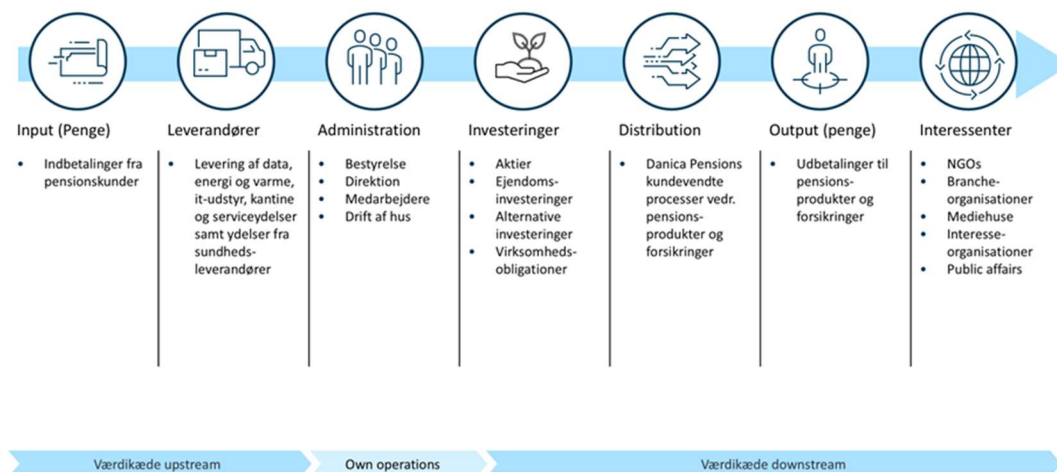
Input (Penge)

- Indbetalinger fra pensionskunder

Leverandører

- Levering af data, energi og varme, it-udstyr, kantine og serviceydelser samt ydelser fra sundhedsleverandører

Administration

- Bestyrelse
- Direktion
- Medarbejdere
- Drift af hus

Investeringer

- Aktier
- Ejendomsinvesteringer
- Alternative investeringer
- Virksomhedsobligationer

Distribution

- Danica Pensions kundevendte processer vedr. pensionsprodukter og forsikringer

Output (penge)

- Udbetalinger til pensionsprodukter og forsikringer

Interessenter

- NGOs
- Brancheorganisationer
- Mediehuse
- Interesseorganisationer
- Public affairs

Værdikæde upstream

Own operations

Værdikæde downstream